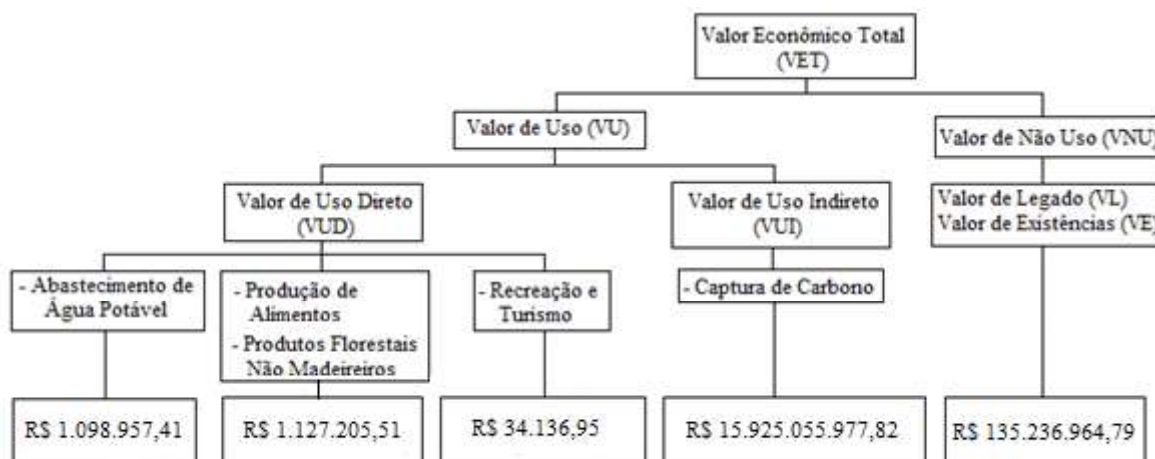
Valor Econômico Total (VET)

Valor de Uso (VU)

Valor de Não Uso (VNU)

Valor de Uso Direto (VUD)

Valor de Uso Indireto (VUI)

Valor de Legado (VL)
Valor de Existências (VE)

- Abastecimento de Água Potável

- Produção de Alimentos
- Produtos Florestais Não Madeireiros

- Recreação e Turismo

- Captura de Carbono

R$ 1.098.957,41

R$ 1.127.205,51

R$ 34.136,95

R$ 15.925.055.977,82

R$ 135.236.964,79